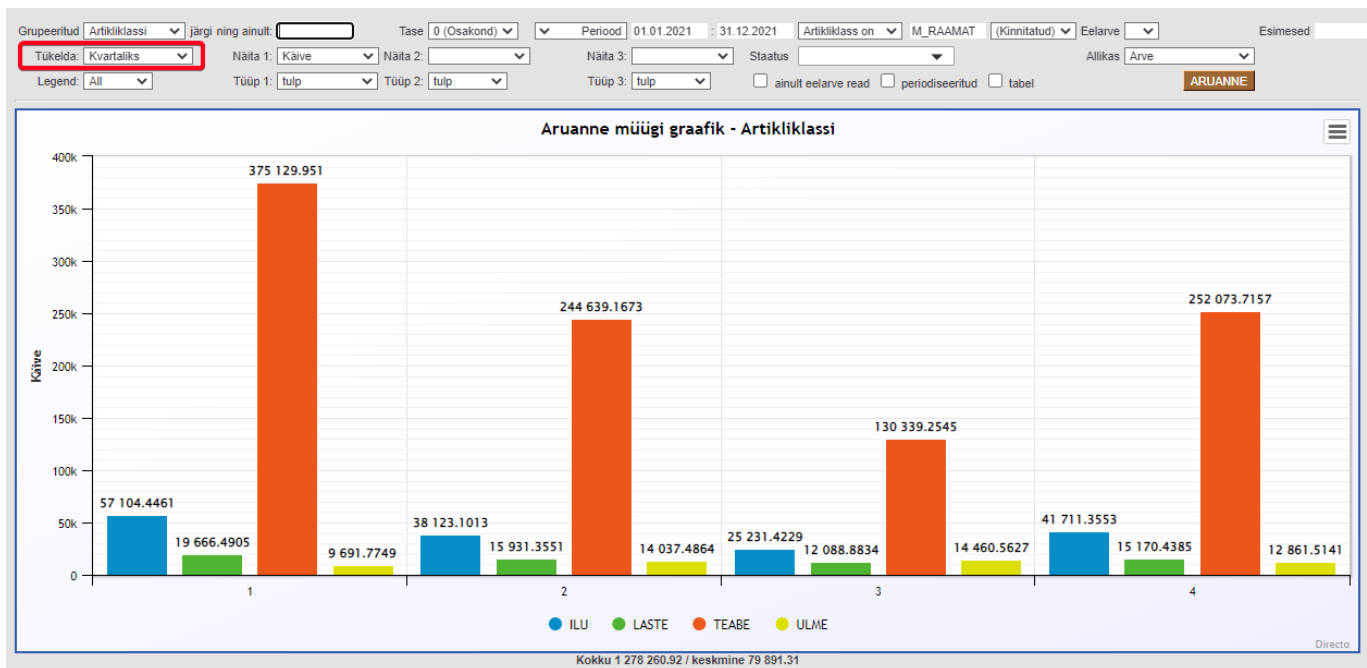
Grupeeritud Artikliklassi järgi ning ainult: Tase 0 (Osakond) Periood 01.01.2021 : 31.12.2021 Artikliklass on M_RAAMAT (Kinnitatud) Eelarve Esimesed

Tükelda: Kvartaliks Näita 1: Käive Näita 2: Näita 3: Staatus Allikas Arve

Legend: All Tüüp 1: tulp Tüüp 2: tulp Tüüp 3: tulp ainult eelarve read periodiseeritud tabel ARUANNE

Aruanne müügi graafik - Artikliklassi

Käive

400k
350k
300k
250k
200k
150k
100k
50k
0

57 104.4461
19 666.4905
375 129.951
9 691.7749
1

38 123.1013
15 931.3551
244 639.1673
14 037.4864
2

25 231.4229
12 088.8834
130 339.2545
14 460.5627
3

41 711.3553
15 170.4385
252 073.7157
12 861.5141
4

ILU LASTE TEABE ULME

Directo

Kokku 1 278 260.92 / keskmine 79 891.31